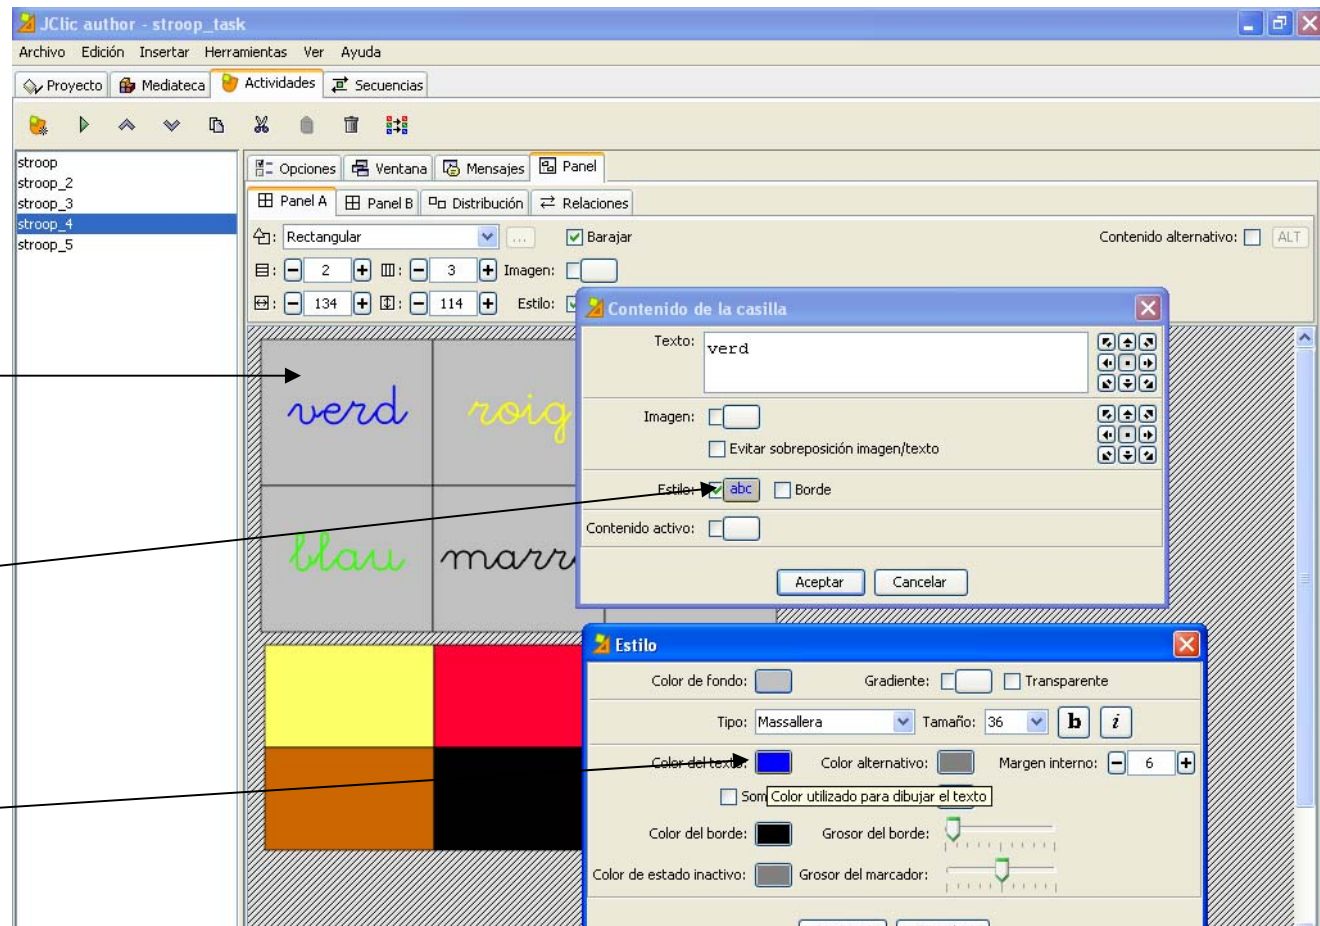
JClic author - stroop_task

Archivo Edición Insertar Herramientas Ver Ayuda

Proyecto Mediateca Actividades Secuencias

stroop
stroop_2
stroop_3
stroop_4
stroop_5

Opciones Ventana Mensajes Panel

Panel A Panel B Distribución Relaciones

Rectangular ... Barajar Contenido alternativo: ALT

2 3 Imagen:

134 114 Estilo:

verd roig
blau marr

Contenido de la casilla

Texto: verd

Imagen:

Evitar sobreposición imagen/texto

Estilo: abc Borde

Contenido activo:

Aceptar Cancelar

Estilo

Color de fondo: Gradiente: Transparente

Tipo: Massallera Tamaño: 36 b i

Color del texto: Color alternativo: Margen interno: 6

Som Color utilizado para dibujar el texto

Color del borde: Grosor del borde:

Color de estado inactivo: Grosor del marcador: